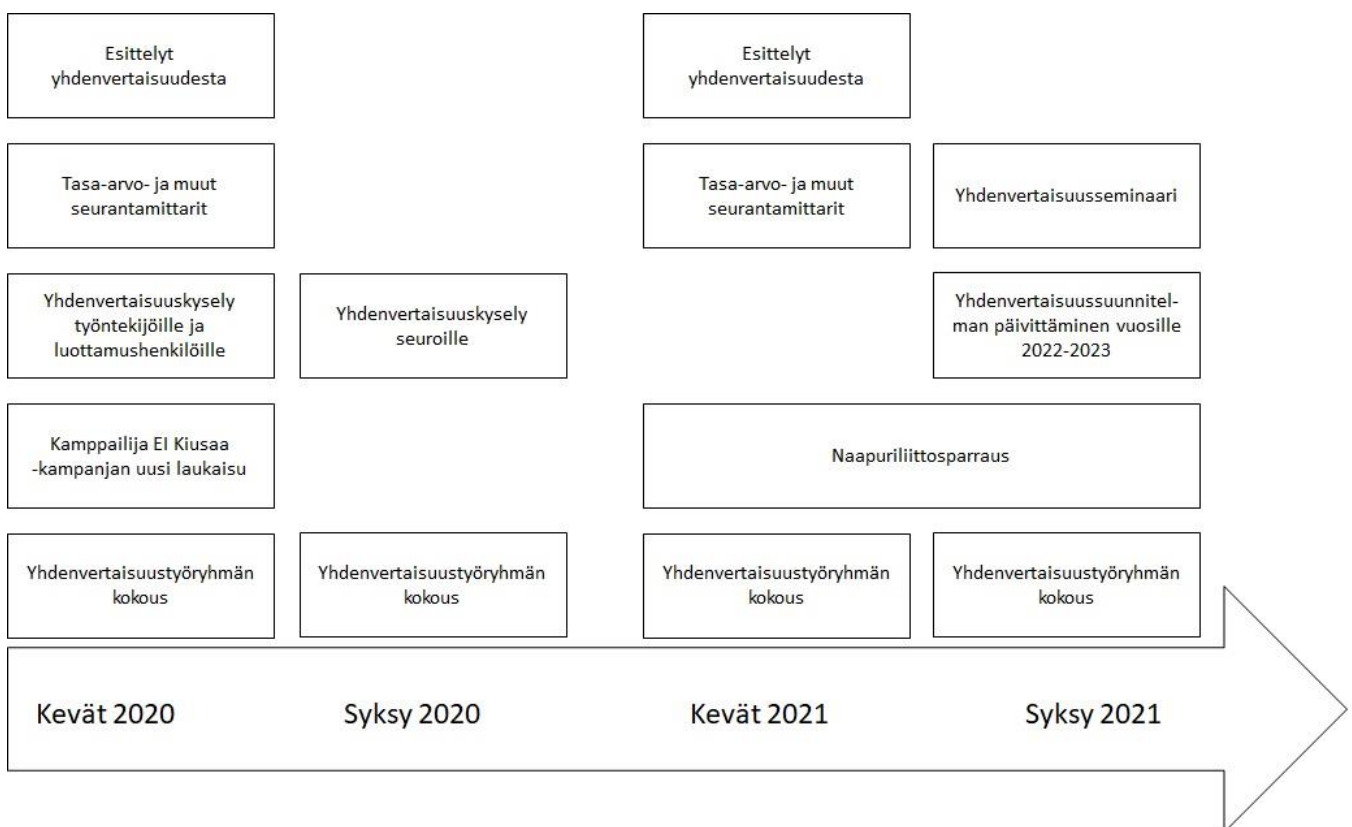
Esittelyt yhdenvertaisuudesta

Esittelyt yhdenvertaisuudesta

Tasa-arvo- ja muut seurantamittarit

Tasa-arvo- ja muut seurantamittarit

Yhdenvertaisuusseminaari

Yhdenvertaisuuskysely työntekijöille ja luottamushenkilöille

Yhdenvertaisuuskysely seuroille

Yhdenvertaisuussuunnitelman päivittäminen vuosille 2022-2023

Kamppailija EI Kiusaa -kampanjan uusi laukaisu

Naapuriliittosparraus

Yhdenvertaisuustyöryhmän kokous

Yhdenvertaisuustyöryhmän kokous

Yhdenvertaisuustyöryhmän kokous

Yhdenvertaisuustyöryhmän kokous

Kevät 2020

Syksy 2020

Kevät 2021

Syksy 2021